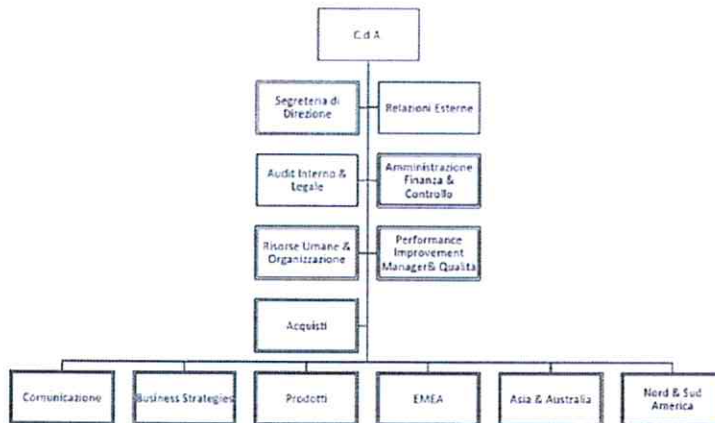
C d A

Segreteria di Direzione

Relazioni Esterne

Audit Interno & Legale

Amministrazione Finanza & Controllo

Risorse Umane & Organizzazione

Performance Improvement Manager& Qualità

Acquisti

Comunicazione

Business Strategies

Prodotti

EMEA

Asia & Australia

Nord & Sud America